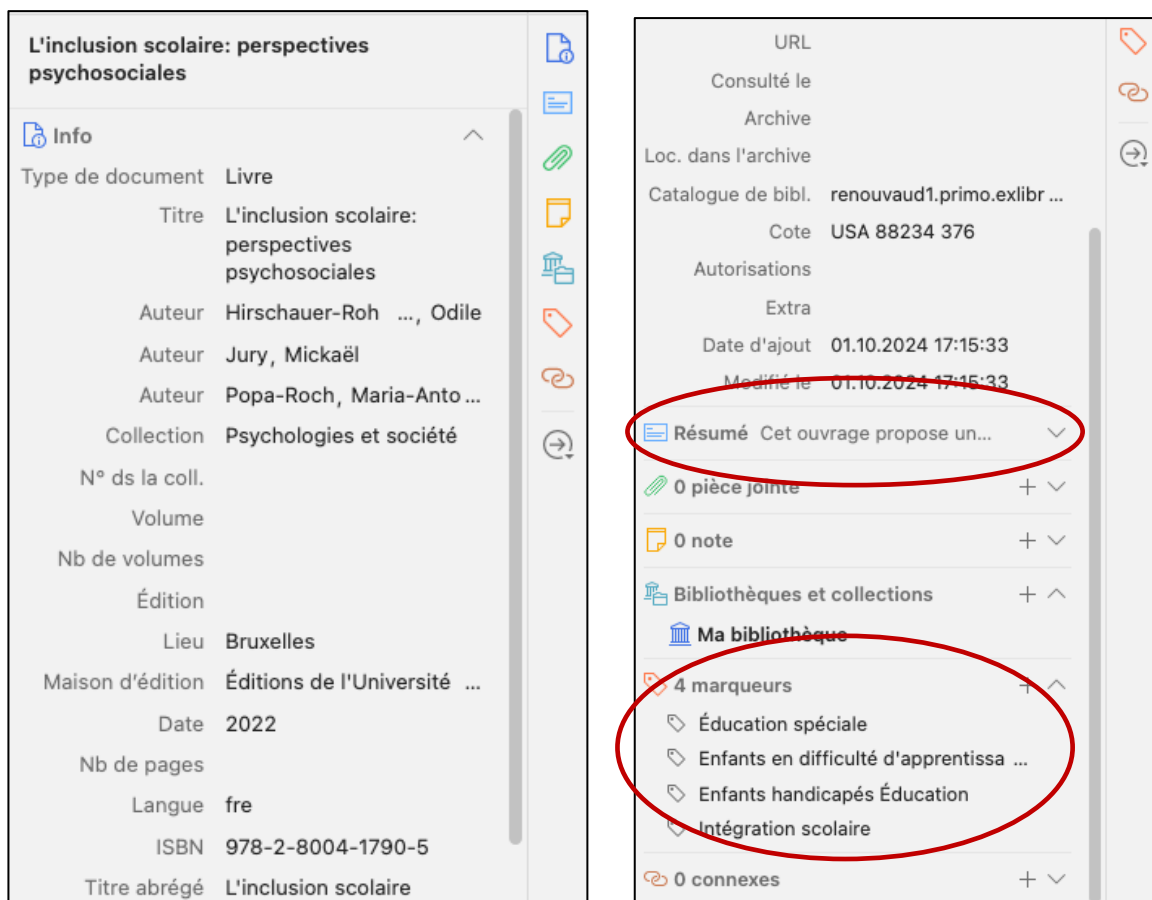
L'inclusion scolaire: perspectives psychosociales

Info

| | |
|---|---|
| Type de document | Livre |
| Titre | L'inclusion scolaire: perspectives psychosociales |
| Auteur | Hirschauer-Roh ..., Odile |
| Auteur | Jury, Mickaël |
| Auteur | Popa-Roch, Maria-Anto ... |
| Collection | Psychologies et société |
| N° ds la coll. | |
| Volume | |
| Nb de volumes | |
| Édition | |
| Lieu | Bruxelles |
| Maison d'édition | Éditions de l'Université ... |
| Date | 2022 |
| Nb de pages | |
| Langue | fre |
| ISBN | 978-2-8004-1790-5 |
| Titre abrégé | L'inclusion scolaire |

| | |
|---|---|
| URL | |
| Consulté le | |
| Archive | |
| Loc. dans l'archive | |
| Catalogue de bibl. | renouvaud1.primo.exlibr ... |
| Cote | USA 88234 376 |
| Autorisations | |
| Extra | |
| Date d'ajout | 01.10.2024 17:15:33 |
| Modifié le | 01.10.2024 17:15:33 |

Résumé Cet ouvrage propose un...

0 pièce jointe

0 note

Bibliothèques et collections

Ma bibliothèque

4 marqueurs

Éducation spéciale

Enfants en difficulté d'apprentissa ...

Enfants handicapés Éducation

Intégration scolaire

0 connexes